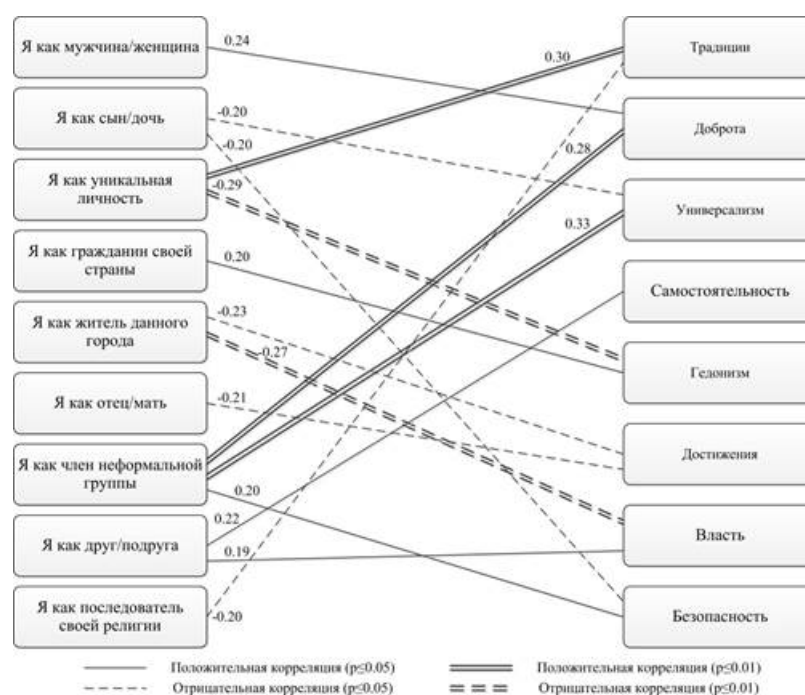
Я как мужчина/женщина

Я как сын/дочь

Я как уникальная личность

Я как гражданин своей страны

Я как житель данного города

Я как отец/мать

Я как член неформальной группы

Я как друг/подруга

Я как последователь своей религии

Традиции

Доброта

Универсализм

Самостоятельность

Гедонизм

Достижения

Власть

Безопасность

0.24

0.30

-0.20

-0.20

0.28

-0.29

0.33

0.20

-0.23

-0.27

-0.21

0.20

0.22

0.19

-0.20

Положительная корреляция (p≤0.05)

Положительная корреляция (p≤0.01)

Отрицательная корреляция (p≤0.05)

Отрицательная корреляция (p≤0.01)